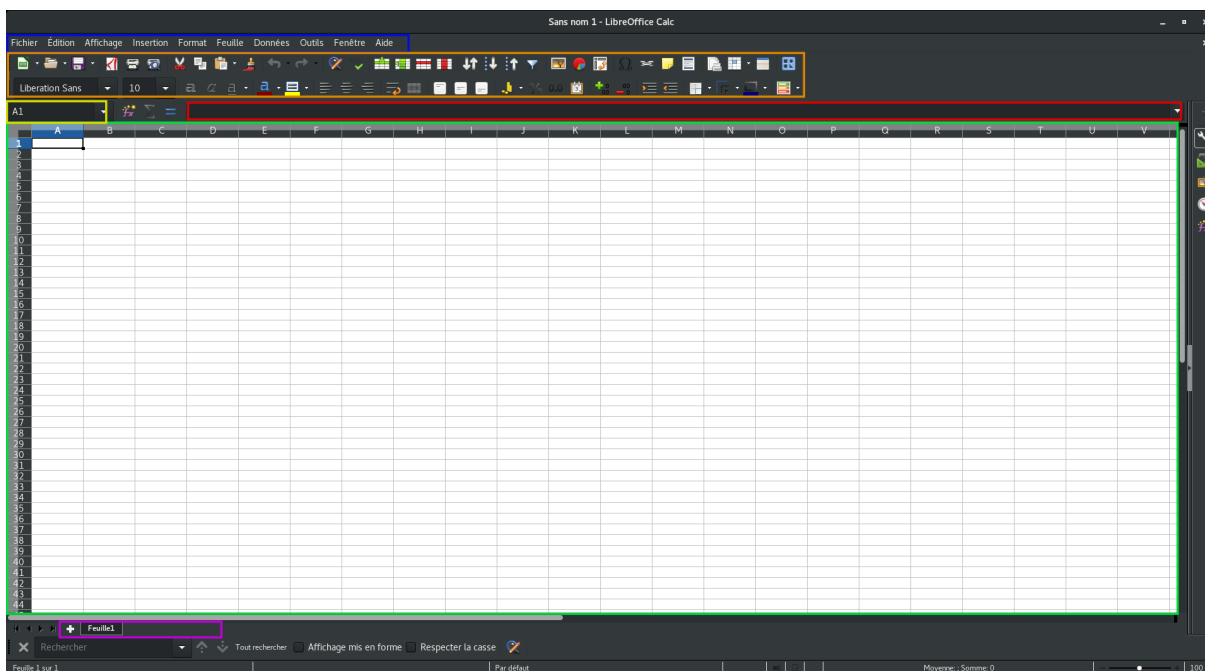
Sans nom 1 - LibreOffice Calc

Fichier Édition Affichage Insertion Format Feuille Données Outils Fenêtre Aide

Liberation Sans 10

A1

| | A | B | C | D | E | F | G | H | I | J | K | L | M | N | O | P | Q | R | S | T | U | V |
|---|---|---|---|---|---|---|---|---|---|---|---|---|---|---|---|---|---|---|---|---|---|---|
| 1 | | | | | | | | | | | | | | | | | | | | | | |
| 2 | | | | | | | | | | | | | | | | | | | | | | |
| 3 | | | | | | | | | | | | | | | | | | | | | | |
| 4 | | | | | | | | | | | | | | | | | | | | | | |
| 5 | | | | | | | | | | | | | | | | | | | | | | |
| 6 | | | | | | | | | | | | | | | | | | | | | | |
| 7 | | | | | | | | | | | | | | | | | | | | | | |
| 8 | | | | | | | | | | | | | | | | | | | | | | |
| 9 | | | | | | | | | | | | | | | | | | | | | | |
| 10 | | | | | | | | | | | | | | | | | | | | | | |
| 11 | | | | | | | | | | | | | | | | | | | | | | |
| 12 | | | | | | | | | | | | | | | | | | | | | | |
| 13 | | | | | | | | | | | | | | | | | | | | | | |
| 14 | | | | | | | | | | | | | | | | | | | | | | |
| 15 | | | | | | | | | | | | | | | | | | | | | | |
| 16 | | | | | | | | | | | | | | | | | | | | | | |
| 17 | | | | | | | | | | | | | | | | | | | | | | |
| 18 | | | | | | | | | | | | | | | | | | | | | | |
| 19 | | | | | | | | | | | | | | | | | | | | | | |
| 20 | | | | | | | | | | | | | | | | | | | | | | |
| 21 | | | | | | | | | | | | | | | | | | | | | | |
| 22 | | | | | | | | | | | | | | | | | | | | | | |
| 23 | | | | | | | | | | | | | | | | | | | | | | |
| 24 | | | | | | | | | | | | | | | | | | | | | | |
| 25 | | | | | | | | | | | | | | | | | | | | | | |
| 26 | | | | | | | | | | | | | | | | | | | | | | |
| 27 | | | | | | | | | | | | | | | | | | | | | | |
| 28 | | | | | | | | | | | | | | | | | | | | | | |
| 29 | | | | | | | | | | | | | | | | | | | | | | |
| 30 | | | | | | | | | | | | | | | | | | | | | | |
| 31 | | | | | | | | | | | | | | | | | | | | | | |
| 32 | | | | | | | | | | | | | | | | | | | | | | |
| 33 | | | | | | | | | | | | | | | | | | | | | | |
| 34 | | | | | | | | | | | | | | | | | | | | | | |
| 35 | | | | | | | | | | | | | | | | | | | | | | |
| 36 | | | | | | | | | | | | | | | | | | | | | | |
| 37 | | | | | | | | | | | | | | | | | | | | | | |
| 38 | | | | | | | | | | | | | | | | | | | | | | |
| 39 | | | | | | | | | | | | | | | | | | | | | | |
| 40 | | | | | | | | | | | | | | | | | | | | | | |
| 41 | | | | | | | | | | | | | | | | | | | | | | |
| 42 | | | | | | | | | | | | | | | | | | | | | | |
| 43 | | | | | | | | | | | | | | | | | | | | | | |
| 44 | | | | | | | | | | | | | | | | | | | | | | |

Feuille1

Rechercher Tout rechercher Affichage mis en forme Respecter la casse

Feuille 1 sur 1 Par défaut Moyenne: ; Somme: 0 100